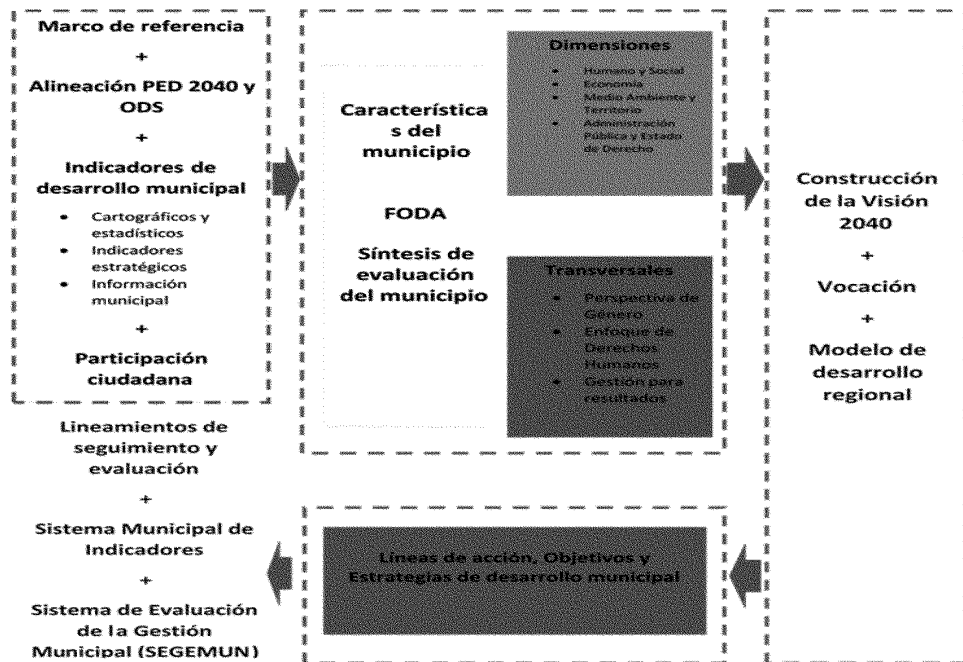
Marco de referencia

+

Alineación PED 2040 y ODS

+

Indicadores de desarrollo municipal

- Cartográficos y estadísticos
- Indicadores estratégicos
- Información municipal

+

Participación ciudadana

Característica s del municipio

FODA

Síntesis de evaluación del municipio

Dimensiones

- Humano y Social
- Economía
- Medio Ambiente y Territorio
- Administración Pública y Estado de Derecho

Transversales

- Perspectiva de Género
- Enfoque de Derechos Humanos
- Gestión para resultados

Construcción de la Visión 2040

+

Vocación

+

Modelo de desarrollo regional

Lineamientos de seguimiento y evaluación

+

Sistema Municipal de Indicadores

+

Sistema de Evaluación de la Gestión Municipal (SEGEMUN)

Líneas de acción, Objetivos y Estrategias de desarrollo municipal